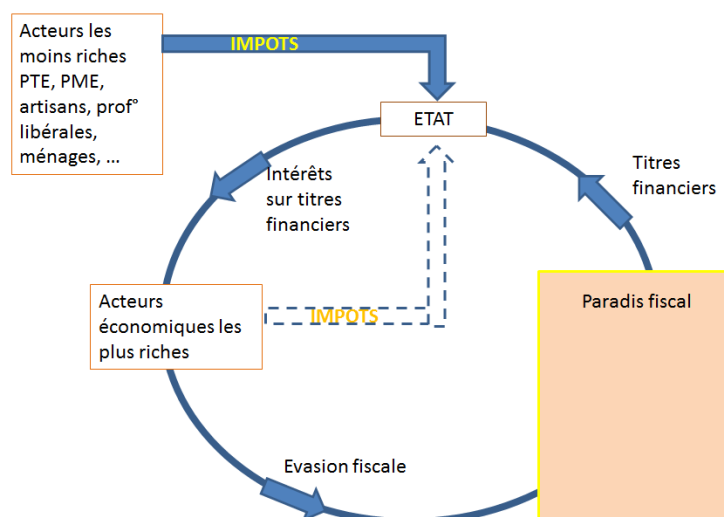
Acteurs les moins riches PTE, PME, artisans, prof° libérales, ménages, ...

IMPOTS

ETAT

Intérêts sur titres financiers

Titres financiers

Acteurs économiques les plus riches

IMPOTS

Paradis fiscal

Evasion fiscale